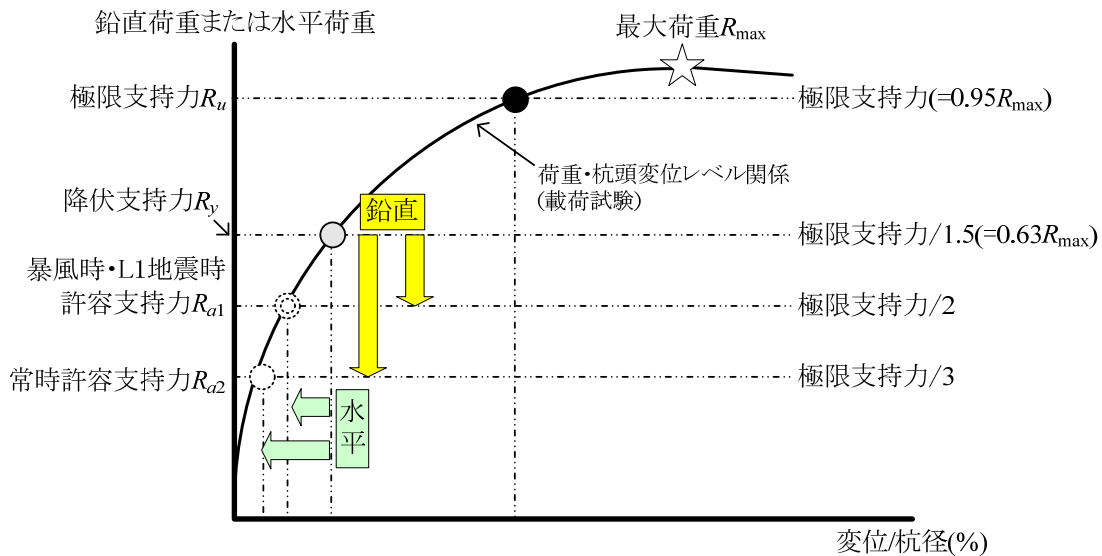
鉛直荷重または水平荷重

最大荷重$R_{\max}$

極限支持力$R_u$

極限支持力(=0.95$R_{\max}$)

荷重・杭頭変位レベル関係
(載荷試験)

降伏支持力$R_y$

鉛直

極限支持力/1.5(=0.63$R_{\max}$)

暴風時・L1地震時
許容支持力$R_{a1}$

極限支持力/2

常時許容支持力$R_{a2}$

極限支持力/3

水
平

変位/杭径(%)